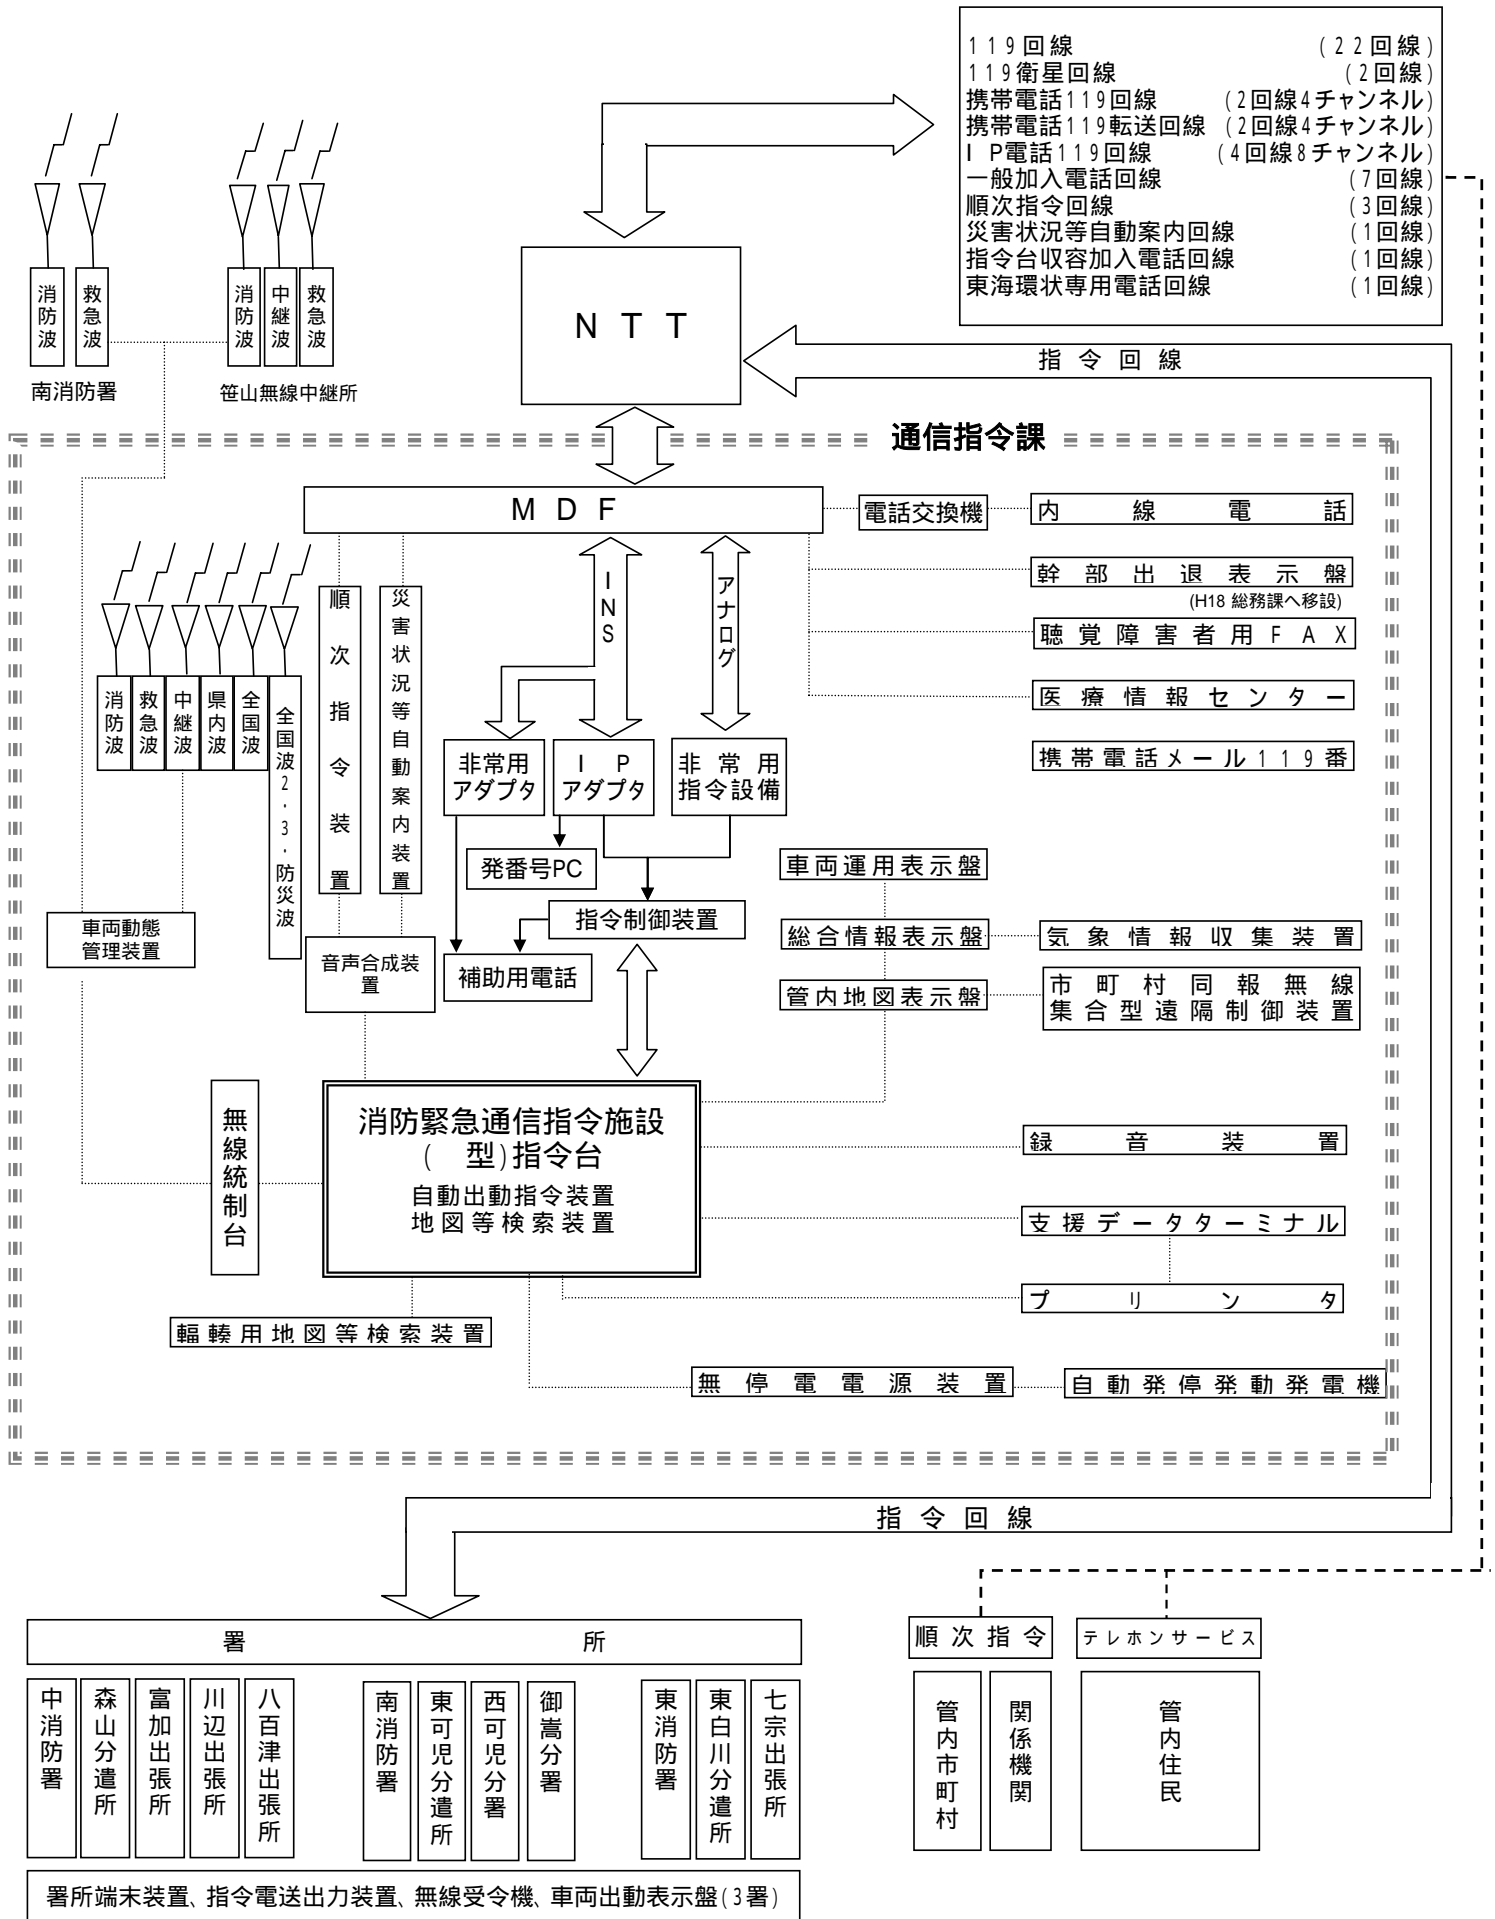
119回線 (22回線)
119衛星回線 (2回線)
携帯電話119回線 (2回線4チャンネル)
携帯電話119転送回線 (2回線4チャンネル)
IP電話119回線 (4回線8チャンネル)
一般加入電話回線 (7回線)
順次指令回線 (3回線)
災害状況等自動案内回線 (1回線)
指令台収容加入電話回線 (1回線)
東海環状専用電話回線 (1回線)

消防波 救急波
南消防署

消防波 中継波 救急波
笹山無線中継所

NTT

指令回線

通信指令課

MDF

電話交換機 内線電話
幹部出退表示盤
(H18 総務課へ移設)
聴覚障害者用FAX
医療情報センター
携帯電話メール119番

INS
アナログ

消防波 救急波 中継波 県内波 全国波 全国波2・3・防災波

順次指令装置
災害状況等自動案内装置

非常用アダプタ
IPアダプタ
非常用指令設備

発番号PC
指令制御装置
補助用電話
音声合成装置

車両動態管理装置

車両運用表示盤
総合情報表示盤 気象情報収集装置
管内地図表示盤 市町村同報無線集合型遠隔制御装置

無線統制台

消防緊急通信指令施設
( 型)指令台
自動出動指令装置
地図等検索装置

録音装置
支援データターミナル
プリンタ

輻輳用地図等検索装置

無停電電源装置 自動発停発動発電機

指令回線

署所
中消防署 森山分遣所 富加出張所 川辺出張所 八百津出張所 南消防署 東可児分遣所 西可児分署 御嵩分署 東消防署 東白川分遣所 七宗出張所
署所端末装置、指令電送出力装置、無線受令機、車両出動表示盤(3署)

順次指令
管内市町村 関係機関
テレホンサービス
管内住民